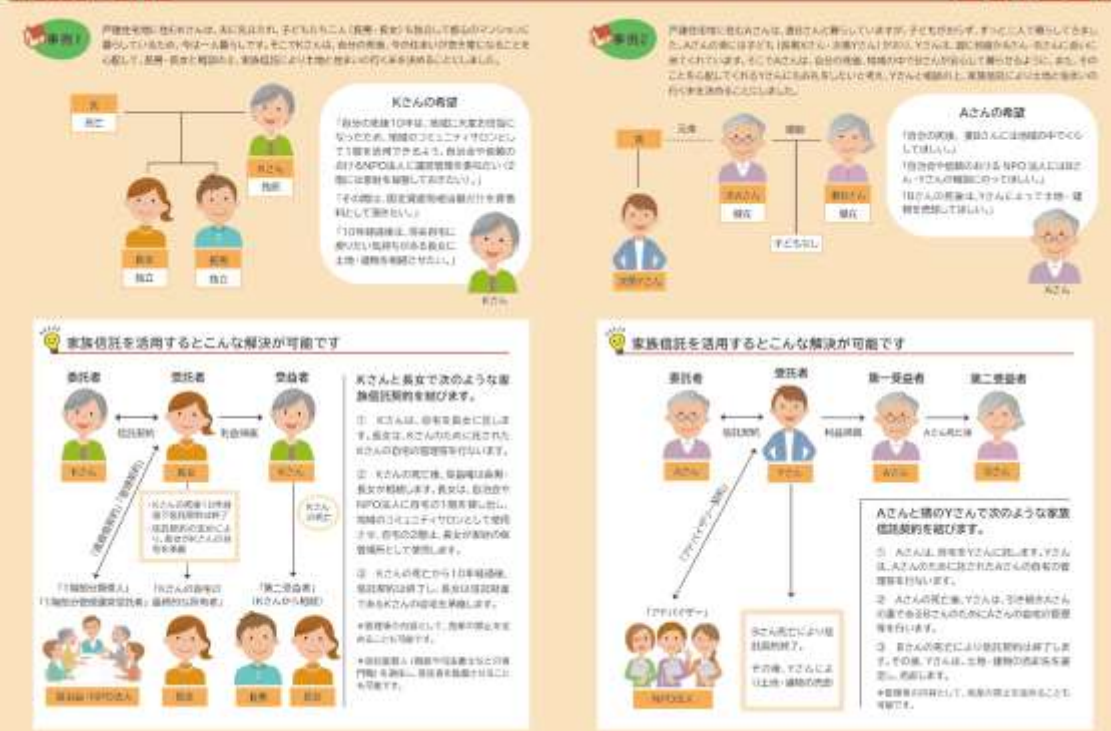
事例1

戸建住宅地に住むKさんは、夫に先立たれ、子どもたち二人（長男・長女）も独立して都心のマンションに暮らしているため、今は一人暮らしです。そこでKさんは、自分の死後、今の住まいが空き家になることを心配して、長男・長女と相談の上、家族信託により土地と住まいの行く末を決めることにしました。

夫
死亡

Kさん
独居

長女
独立

長男
独立

Kさんの希望

「自分の死後10年は、地域に大変お世話になったため、地域のコミュニティサロンとして1階を活用できるよう、自治会や地域のおけるNPO法人に運営管理を委任したい（2階には家財を保管しておきたい）。」

「その間は、固定資産税相当額だけを賃料として頂きたい。」

「10年経過後は、将来自宅に戻りたい意向がある長女に土地・建物を相続させたい。」

Kさん

家族信託を活用するとこんな解決が可能です

委託者
受託者
受益者

Kさん
長女
Kさん

信託契約
利益帰属

Kさんと長女で次のような家族信託契約を結びます。

① Kさんは、自宅を長女に託します。長女は、Kさんのために託されたKさんの自宅の管理等を行います。

② Kさんの死亡後、受益権は長男・長女が相続します。長女は、自治会やNPO法人に自宅の1階を貸し出し、地域のコミュニティサロンとして使用させ、自宅の2階は、長女が家財の保管場所として使用します。

③ Kさんの死亡から10年経過後、信託契約は終了し、長女は信託財産であるKさんの自宅を承継します。

※管理等の対価として、報酬の額とを定めることも可能です。

※信託監督人（税理士や司法書士などの専門職）を選任し、受託者を監督させることも可能です。

（賃貸契約）（使用貸借）

・Kさんの死亡から10年経過で信託契約が終了
・信託契約の定めにより、長女がKさんの自宅を承継

Kさん
の死亡

「1階部分賃借人」
「1階部分使用貸借賃借人」

「Kさんの自宅の最終的な所有者」

「第二受益者」
（Kさんから相続）

自治会・NPOさん

長女

長男
長女

事例2

戸建住宅地に住むAさんは、妻Bさんと暮らしていますが、子どもがおらず、ずっと二人で暮らしてきました。Aさんの妻には子ども（前妻Xさん・次男Yさん）がおり、Yさんは、既に相続からさん・氏さんに頼りに来てくれています。そこでAさんは、自分の死後、妻が独りで暮らせるようにしたい。また、そのことを心配してくれるYさんにも託したいと考え、Yさんと相談の上、家族信託により土地と住まいの行く末を決めることにしました。

元夫
離婚

Aさん
健在

妻Bさん
健在

次男Yさん

子どもなし

Aさんの希望

「自分の死後、妻Bさんには地域の中でくらしてほしい。」

「自治会や地域のおけるNPO法人にはBさん・Yさんの相談にのってほしい。」

「Bさんの死後は、Yさんによって土地・建物を売却してほしい。」

Aさん

家族信託を活用するとこんな解決が可能です

委託者
受託者
第一受益者
第二受益者

Aさん
Yさん
Aさん
Bさん

信託契約
利益帰属
Aさん死亡後

Aさんと甥のYさんで次のような家族信託契約を結びます。

① Aさんは、自宅をYさんに託します。Yさんは、Aさんのために託されたAさんの自宅の管理等を行います。

② Aさんの死亡後、Yさんは、引き続きAさんの妻であるBさんのためにAさんの自宅の管理等を行います。

③ Bさんの死亡により信託契約は終了します。その後、Yさんは、土地・建物の売却先を選定し、売却します。

※管理等の対価として、報酬の額とを定めることも可能です。

（アドバイザー契約）

「アドバイザー」

NPO法人

Bさん死亡により信託契約終了。

その後、Yさんによる土地・建物の売却